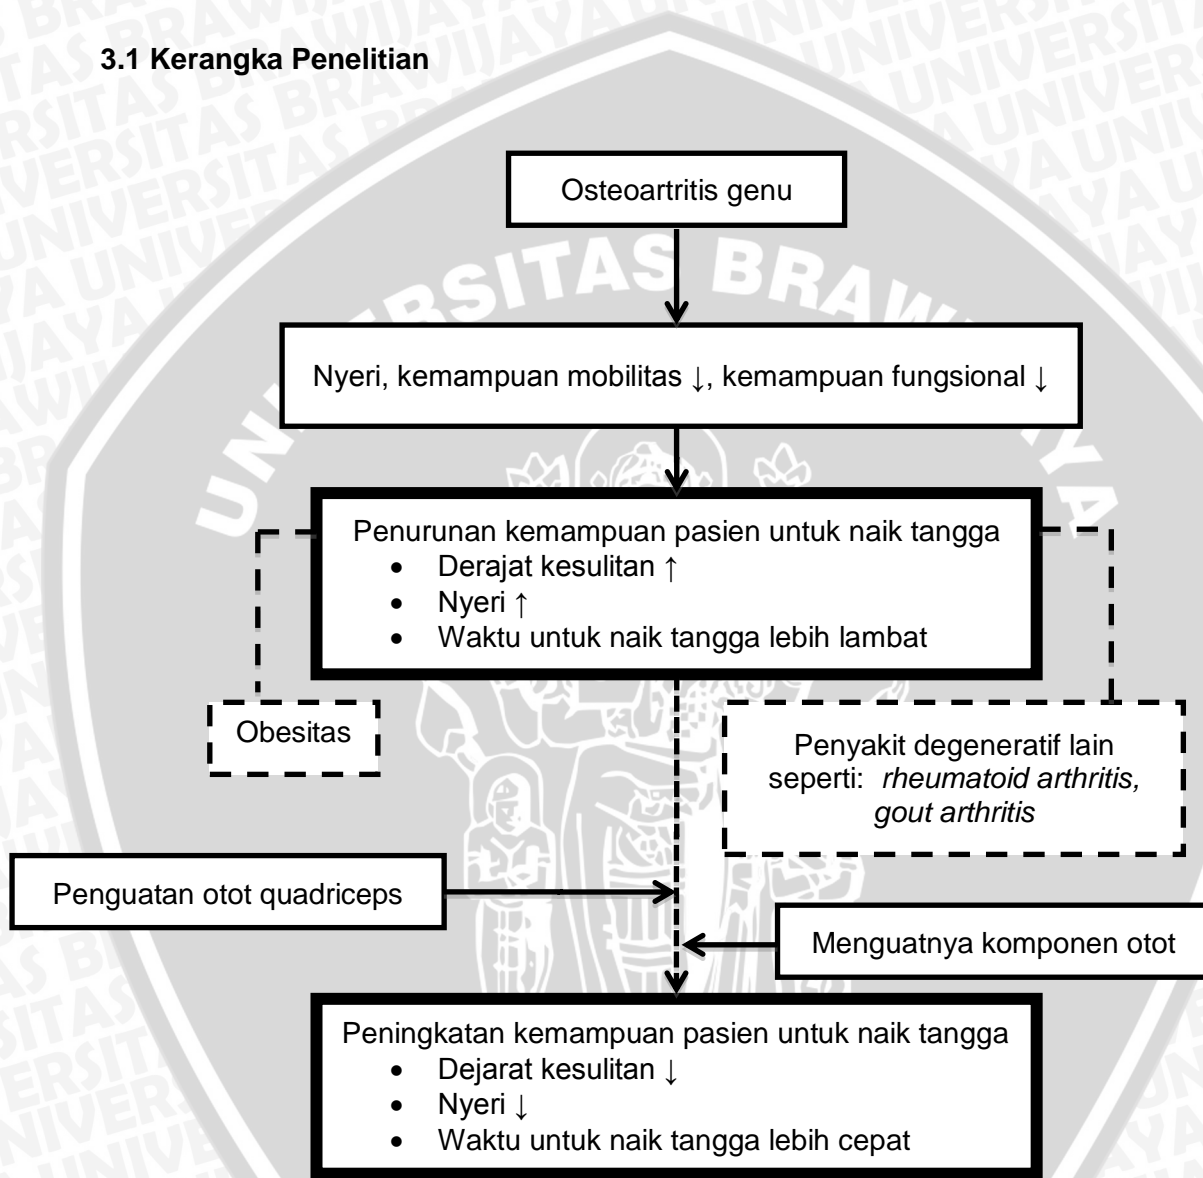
**3.1 Kerangka Penelitian**

Osteoartritis genu

Nyeri, kemampuan mobilitas ↓, kemampuan fungsional ↓

Penurunan kemampuan pasien untuk naik tangga
- Derajat kesulitan ↑
- Nyeri ↑
- Waktu untuk naik tangga lebih lambat

Obesitas

Penyakit degeneratif lain seperti: *rheumatoid arthritis, gout arthritis*

Penguatan otot quadriceps

Menguatnya komponen otot

Peningkatan kemampuan pasien untuk naik tangga
- Dejarat kesulitan ↓
- Nyeri ↓
- Waktu untuk naik tangga lebih cepat